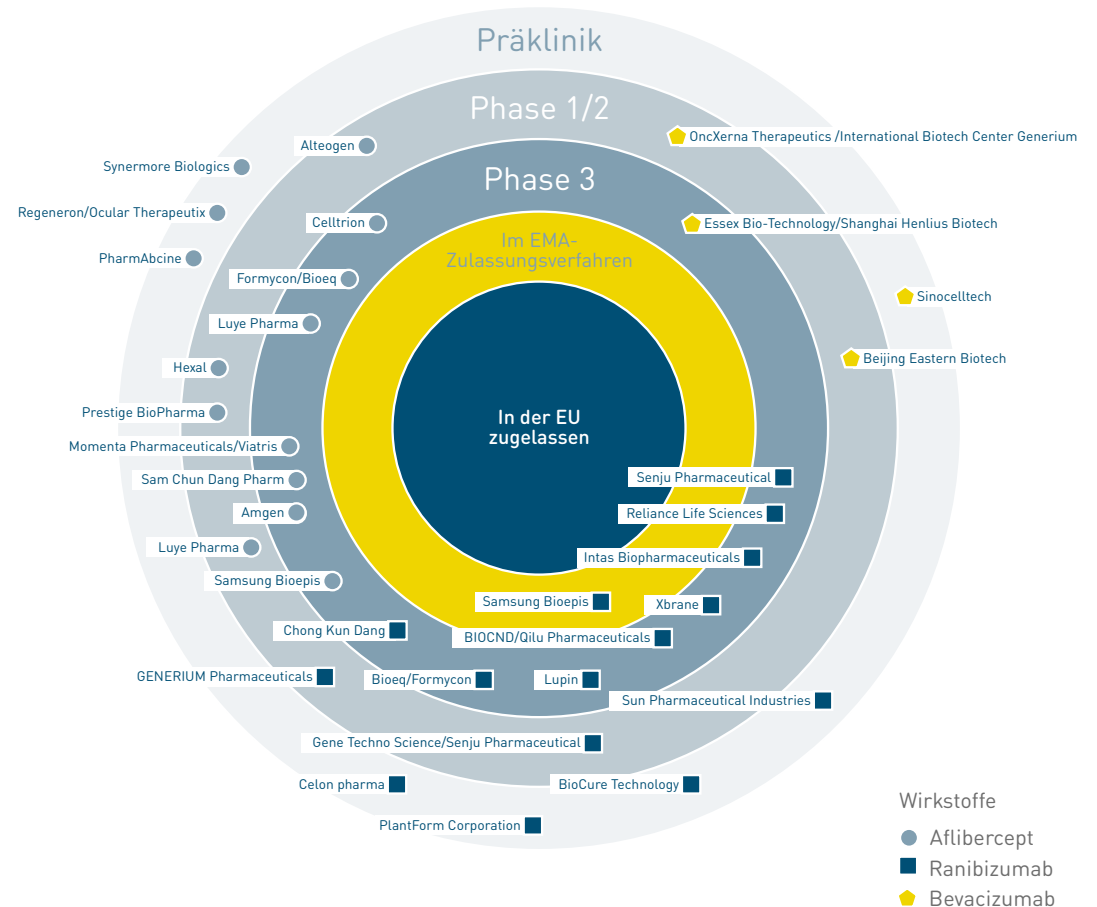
Präklinik

Phase 1/2

Phase 3

Im EMA-Zulassungsverfahren

In der EU zugelassen

Alteogen
Synermore Biologics
Regeneron/Ocular Therapeutix
PharmAbcine
Celltrion
Formycon/Bioeq
Luye Pharma
Hexal
Prestige BioPharma
Momenta Pharmaceuticals/Viatris
Sam Chun Dang Pharm
Amgen
Luye Pharma
Samsung Bioepis
Chong Kun Dang
GENERIUM Pharmaceuticals
Bioeq/Formycon
Lupin
Gene Techno Science/Senju Pharmaceutical
Celon pharma
BioCure Technology
PlantForm Corporation
Sun Pharmaceutical Industries
BIOCND/Qilu Pharmaceuticals
Samsung Bioepis
Xbrane
Intas Biopharmaceuticals
Reliance Life Sciences
Senju Pharmaceutical
OncXerna Therapeutics /International Biotech Center Generium
Essex Bio-Technology/Shanghai Henlius Biotech
Sinocelltech
Beijing Eastern Biotech

Wirkstoffe
Aflibercept
Ranibizumab
Bevacizumab